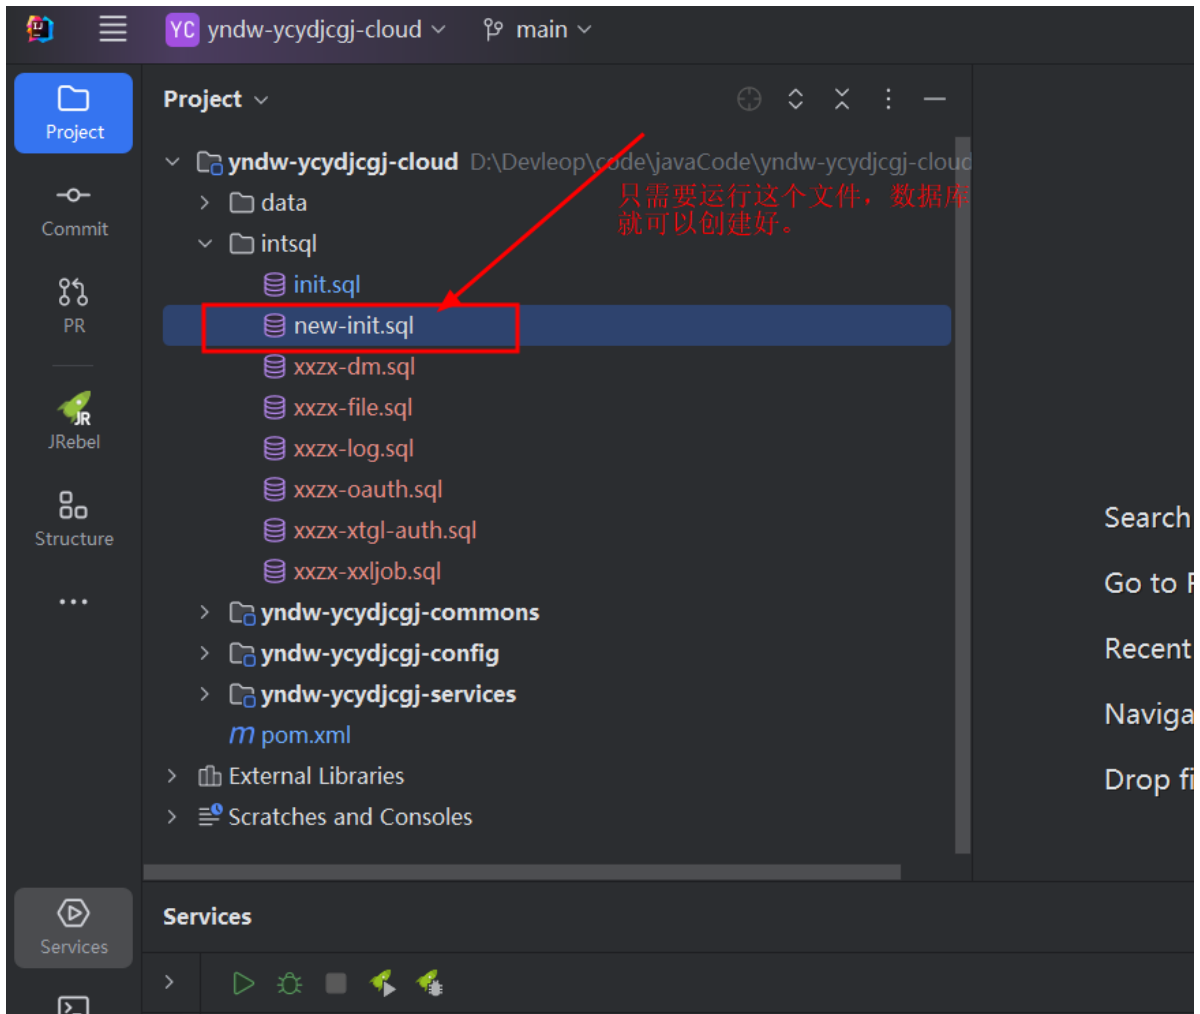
YC yndw-ycydjcgj-cloud main

Project

Commit

PR

JRebel

Structure

...

Project

yndw-ycydjcgj-cloud D:\Devleop\code\javaCode\yndw-ycydjcgj-cloud

data

intsql

init.sql

new-init.sql

xxzx-dm.sql

xxzx-file.sql

xxzx-log.sql

xxzx-oauth.sql

xxzx-xtgl-auth.sql

xxzx-xxljob.sql

yndw-ycydjcgj-commons

yndw-ycydjcgj-config

yndw-ycydjcgj-services

pom.xml

External Libraries

Scratches and Consoles

只需要运行这个文件，数据库就可以创建好。

Search

Go to F

Recent

Naviga

Drop fi

Services

Services